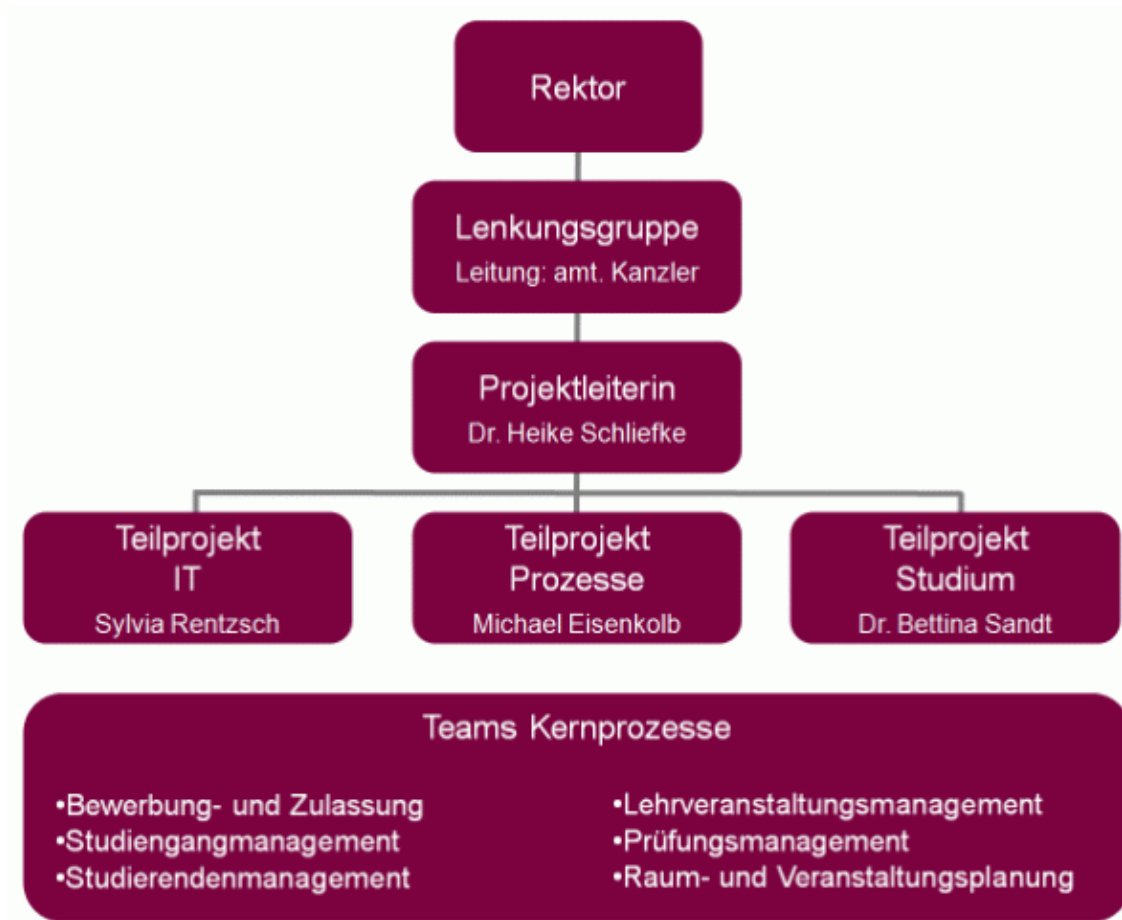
Rektor

Lenkungsgruppe
Leitung: amt. Kanzler

Projektleiterin
Dr. Heike Schliefke

Teilprojekt
IT
Sylvia Rentzsch

Teilprojekt
Prozesse
Michael Eisenkolb

Teilprojekt
Studium
Dr. Bettina Sandt

Teams Kernprozesse

•Bewerbung- und Zulassung
•Studiengangmanagement
•Studierendenmanagement

•Lehrveranstaltungsmanagement
•Prüfungsmanagement
•Raum- und Veranstaltungsplanung